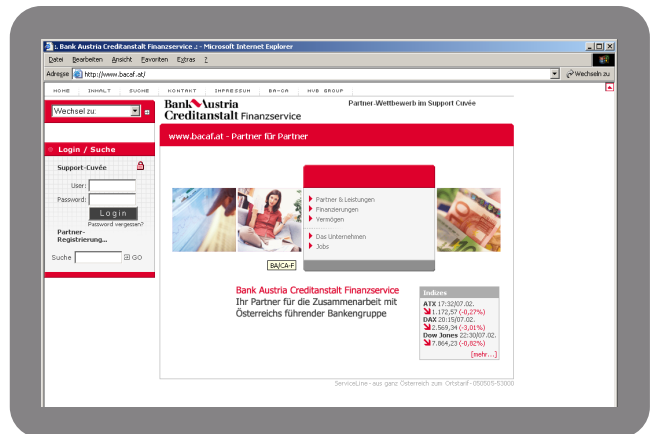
:: Bank Austria Creditanstalt Finanzservice .: - Microsoft Internet Explorer

Datei Bearbeiten Ansicht Favoriten Extras ?

Adresse http://www.bacaf.at/

Wechseln zu

HOME INHALT SUCHE KONTAKT IMPRESSUM BA-CA HVB GROUP

Wechsel zu:

Bank Austria Creditanstalt Finanzservice

Partner-Wettbewerb im Support Cuvée

www.bacaf.at - Partner für Partner

Login / Suche

Support-Cuvée

User:

Password:

Login

Password vergessen?

Partner-Registrierung...

Suche GO

Partner & Leistungen
Finanzierungen
Vermögen

Das Unternehmen
Jobs

BA/CA-F

Bank Austria Creditanstalt Finanzservice
Ihr Partner für die Zusammenarbeit mit Österreichs führender Bankengruppe

Indizes
ATX 17:32|07.02.
1.172,57 (-0,27%)
DAX 20:15|07.02.
2.569,34 (-3,01%)
Dow Jones 22:30|07.02.
7.864,23 (-0,82%)
[mehr...]

ServiceLine - aus ganz Österreich zum Ortstarif - 0S0505-53000